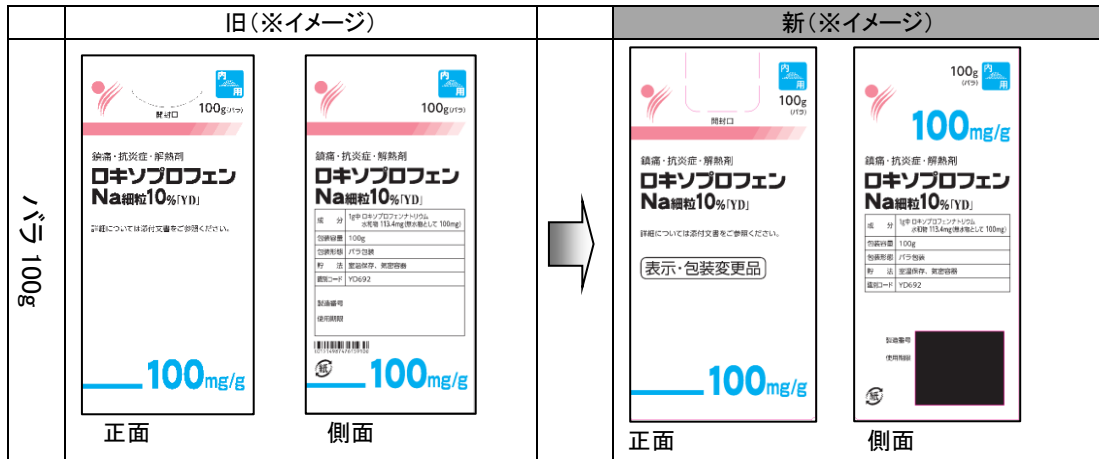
| | 旧（※イメージ） | | 新（※イメージ） |
|---|---|---|---|
| バラ 100g | 内用 100g(バラ) 開封口 鎮痛・抗炎症・解熱剤 ロキソプロフェンNa細粒10%「YD」 詳細については添付文書をご参照ください。 100mg/g 正面 / 内用 100g(バラ) 鎮痛・抗炎症・解熱剤 ロキソプロフェンNa細粒10%「YD」 成分 1g中 ロキソプロフェンナトリウム水和物 113.4mg(無水物として 100mg) 包装容量 100g 包装形態 バラ包装 貯法 室温保存、気密容器 識別コード YD692 製造番号 使用期限 紙 100mg/g 側面 | | 内用 100g(バラ) 開封口 鎮痛・抗炎症・解熱剤 ロキソプロフェンNa細粒10%「YD」 詳細については添付文書をご参照ください。 表示・包装変更品 100mg/g 正面 / 100g(バラ) 内用 100mg/g 鎮痛・抗炎症・解熱剤 ロキソプロフェンNa細粒10%「YD」 成分 1g中 ロキソプロフェンナトリウム水和物 113.4mg(無水物として 100mg) 包装容量 100g 包装形態 バラ包装 貯法 室温保存、気密容器 識別コード YD692 製造番号 使用期限 紙 側面 |